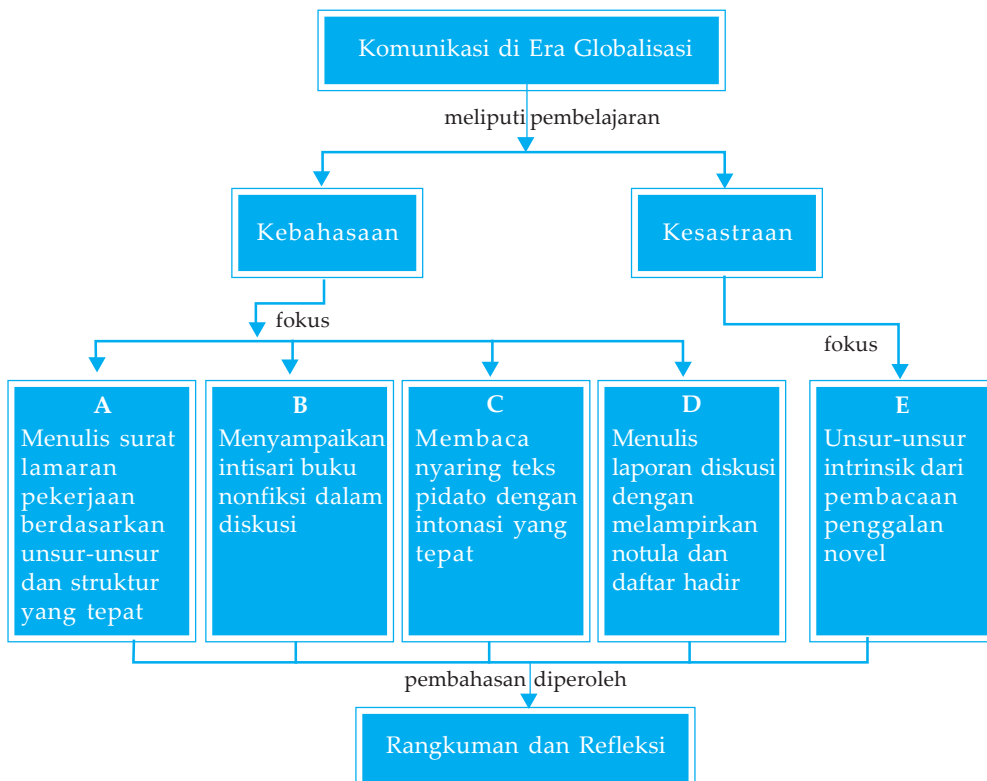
Komunikasi di Era Globalisasi

meliputi pembelajaran

Kebahasaan

Kesastraan

fokus

fokus

A
Menulis surat lamaran pekerjaan berdasarkan unsur-unsur dan struktur yang tepat

B
Menyampaikan intisari buku nonfiksi dalam diskusi

C
Membaca nyaring teks pidato dengan intonasi yang tepat

D
Menulis laporan diskusi dengan melampirkan notula dan daftar hadir

E
Unsur-unsur intrinsik dari pembacaan penggalan novel

pembahasan diperoleh

Rangkuman dan Refleksi